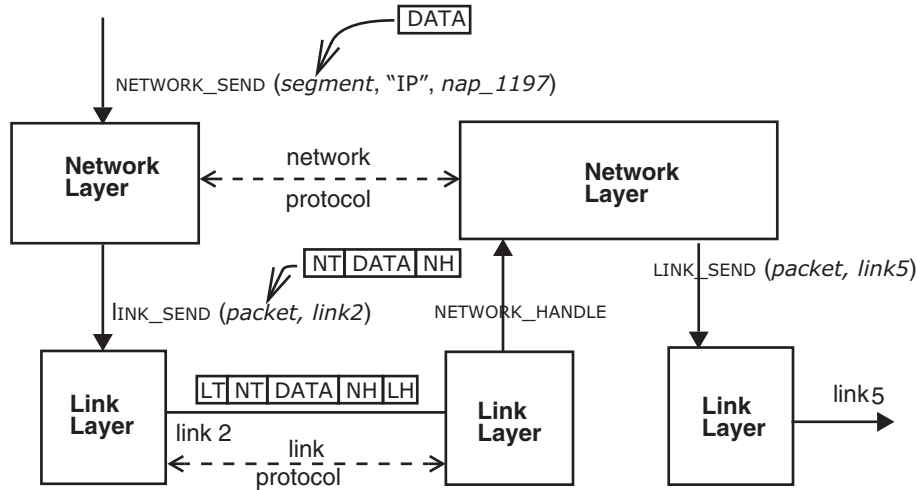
DATA

NETWORK_SEND (*segment*, "IP", *nap_1197*)

Network Layer

network

protocol

Network Layer

NT DATA NH

lINK_SEND (*packet, link2*)

NETWORK_HANDLE

LINK_SEND (*packet, link5*)

Link Layer

LT NT DATA NH LH

link 2

link

protocol

Link Layer

Link Layer

link5